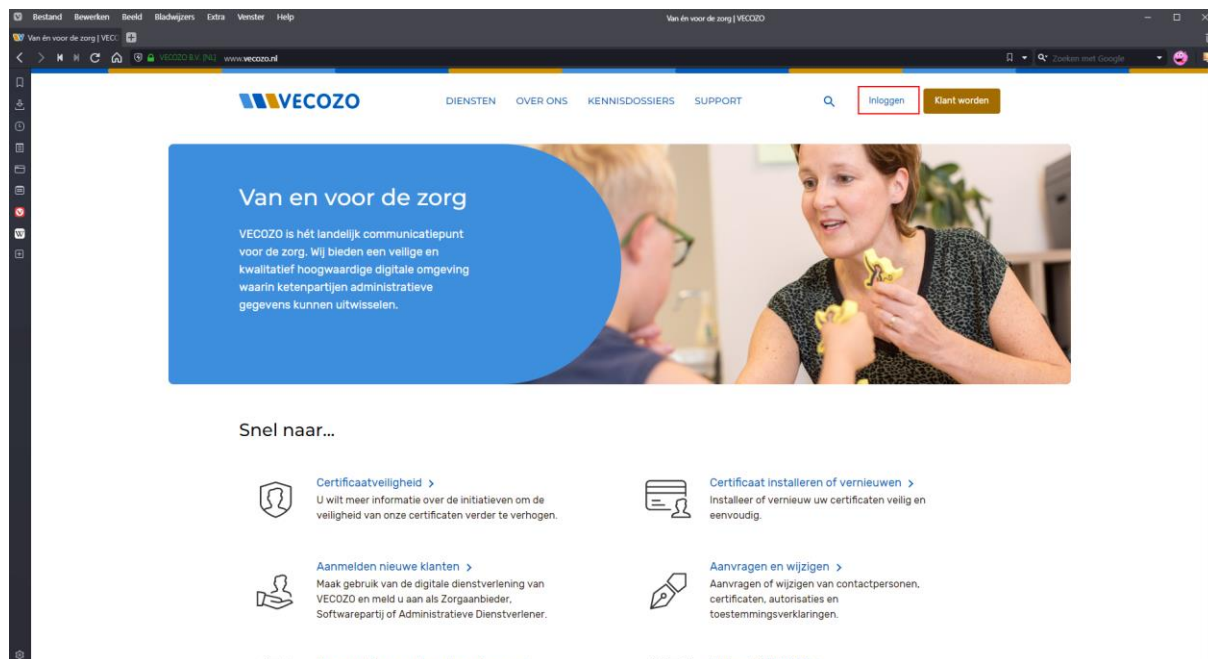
Bestand Bewerken Beeld Bladwijzers Extra Venster Help

Van én voor de zorg | VECOZO

Van én voor de zorg | VECO

VECOZO B.V. [NL] www.vecozo.nl

Zoeken met Google

VECOZO

DIENSTEN OVER ONS KENNISDOSSIERS SUPPORT

Inloggen

Klant worden

Van en voor de zorg

VECOZO is hét landelijk communicatiepunt voor de zorg. Wij bieden een veilige en kwalitatief hoogwaardige digitale omgeving waarin ketenpartijen administratieve gegevens kunnen uitwisselen.

Snel naar...

Certificaatveiligheid >
U wilt meer informatie over de initiatieven om de veiligheid van onze certificaten verder te verhogen.

Certificaat installeren of vernieuwen >
Installeer of vernieuw uw certificaten veilig en eenvoudig.

Aanmelden nieuwe klanten >
Maak gebruik van de digitale dienstverlening van VECOZO en meld u aan als Zorgaanbieder, Softwarepartij of Administratieve Dienstverlener.

Aanvragen en wijzigen >
Aanvragen of wijzigen van contactpersonen, certificaten, autorisaties en toestemmingsverklaringen.